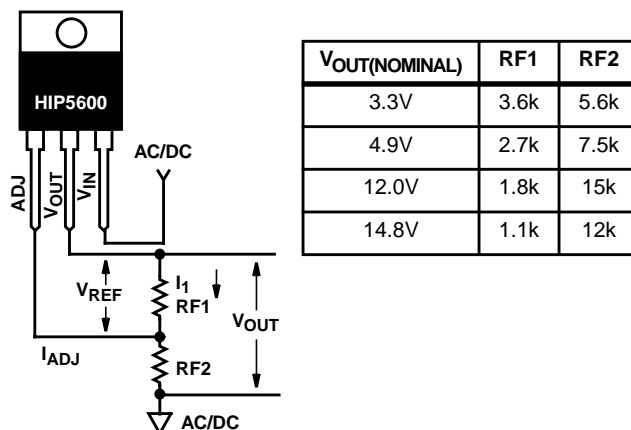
HIP5600

ADJ $V_{OUT}$ $V_{IN}$

AC/DC

$V_{REF}$

$I_1$

RF1

$V_{OUT}$

$I_{ADJ}$

RF2

AC/DC

| $V_{OUT(NOMINAL)}$ | RF1 | RF2 |
|---|---|---|
| 3.3V | 3.6k | 5.6k |
| 4.9V | 2.7k | 7.5k |
| 12.0V | 1.8k | 15k |
| 14.8V | 1.1k | 12k |